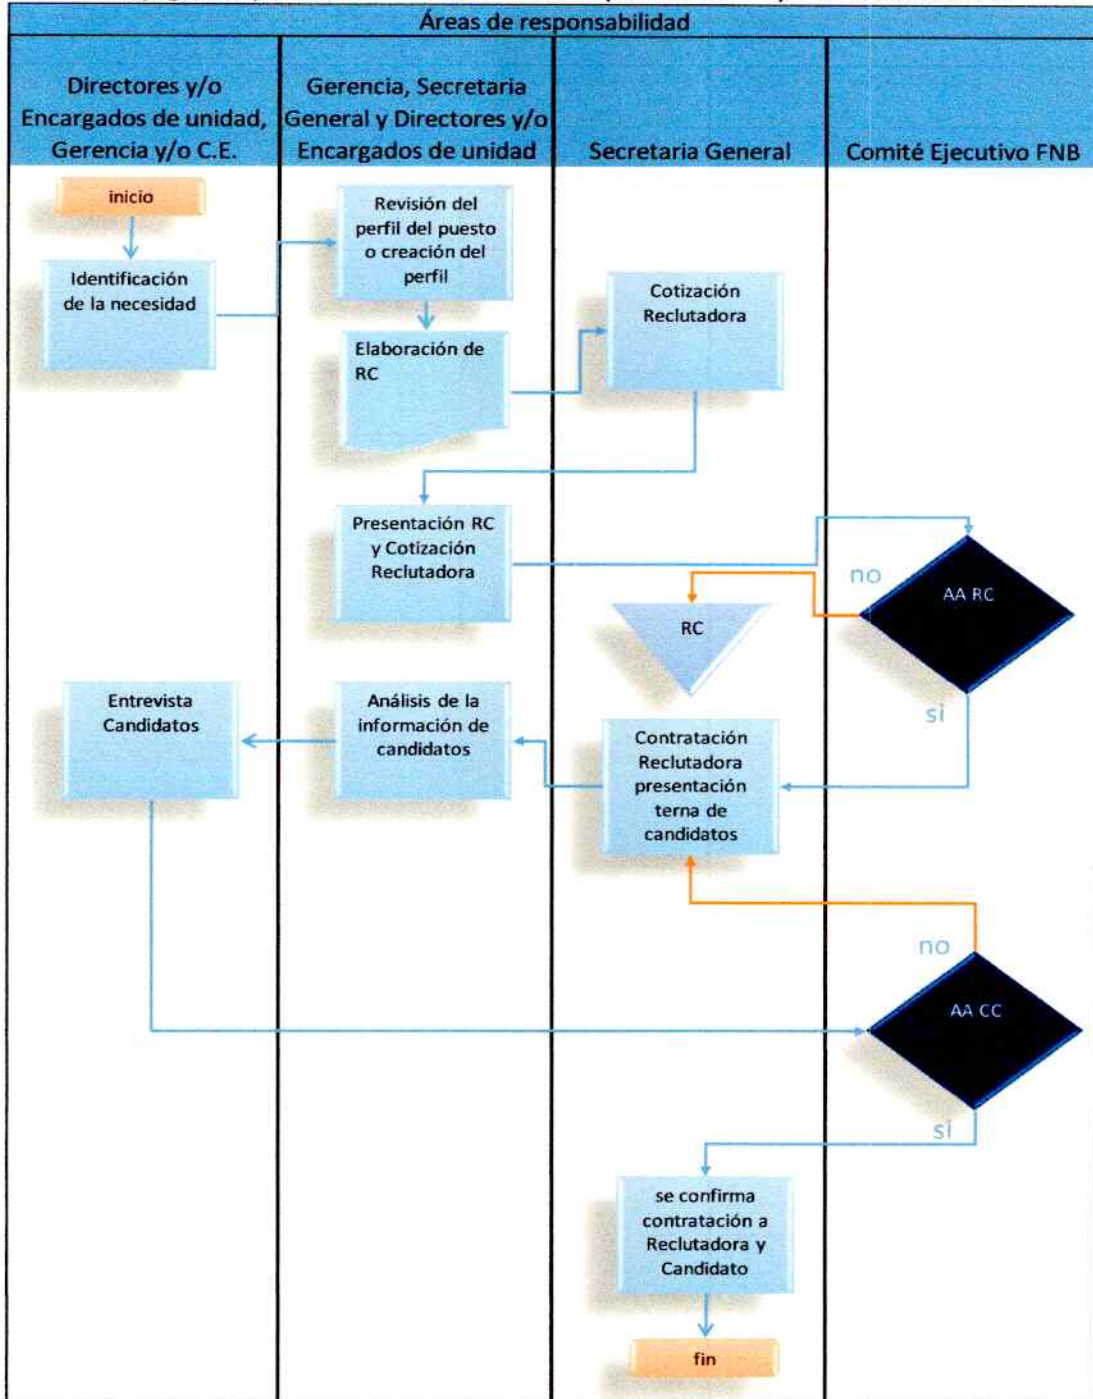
Áreas de responsabilidad

| Directores y/o Encargados de unidad, Gerencia y/o C.E. | Gerencia, Secretaria General y Directores y/o Encargados de unidad | Secretaria General | Comité Ejecutivo FNB |
|---|---|---|---|

inicio

Identificación de la necesidad

Revisión del perfil del puesto o creación del perfil

Elaboración de RC

Cotización Reclutadora

Presentación RC y Cotización Reclutadora

no

AA RC

RC

si

Entrevista Candidatos

Análisis de la información de candidatos

Contratación Reclutadora presentación terna de candidatos

no

AA CC

si

se confirma contratación a Reclutadora y Candidato

fin